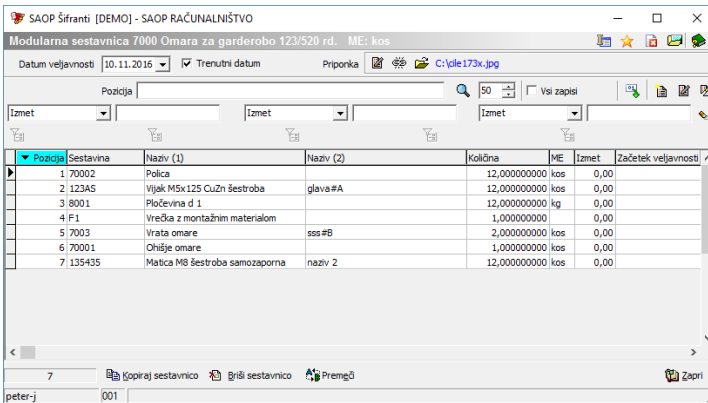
SAOP Šifranti [DEMO] - SAOP RAČUNALNIŠTVO

Modularna sestavnica 7000 Omara za garderobo 123/520 rd. ME: kos

Datum veljavnosti 10.11.2016 Trenutni datum

Priponka C:\\ile173x.jpg

Pozicija

50 Vsi zapisi

Izmet Izmet Izmet

| Pozicija | Sestavina | Naziv (1) | Naziv (2) | Količina | ME | Izmet | Začetek veljavnosti |
|---|---|---|---|---|---|---|---|
| 1 | 70002 | Polica | | 12,000000000 | kos | 0,00 | |
| 2 | 123AS | Vijak M5x125 CuZn šestroba | glava#A | 12,000000000 | kos | 0,00 | |
| 3 | 8001 | Pločevina d 1 | | 12,000000000 | kg | 0,00 | |
| 4 | F1 | Vrečka z montažnim materialom | | 1,000000000 | | 0,00 | |
| 5 | 7003 | Vrata omare | sss#B | 2,000000000 | kos | 0,00 | |
| 6 | 70001 | Ohišje omare | | 1,000000000 | kos | 0,00 | |
| 7 | 135435 | Matica M8 šestroba samozaporna | naziv 2 | 12,000000000 | kos | 0,00 | |

7 Kopiraj sestavnico Briši sestavnico Premeči Zapri

peter-j 001